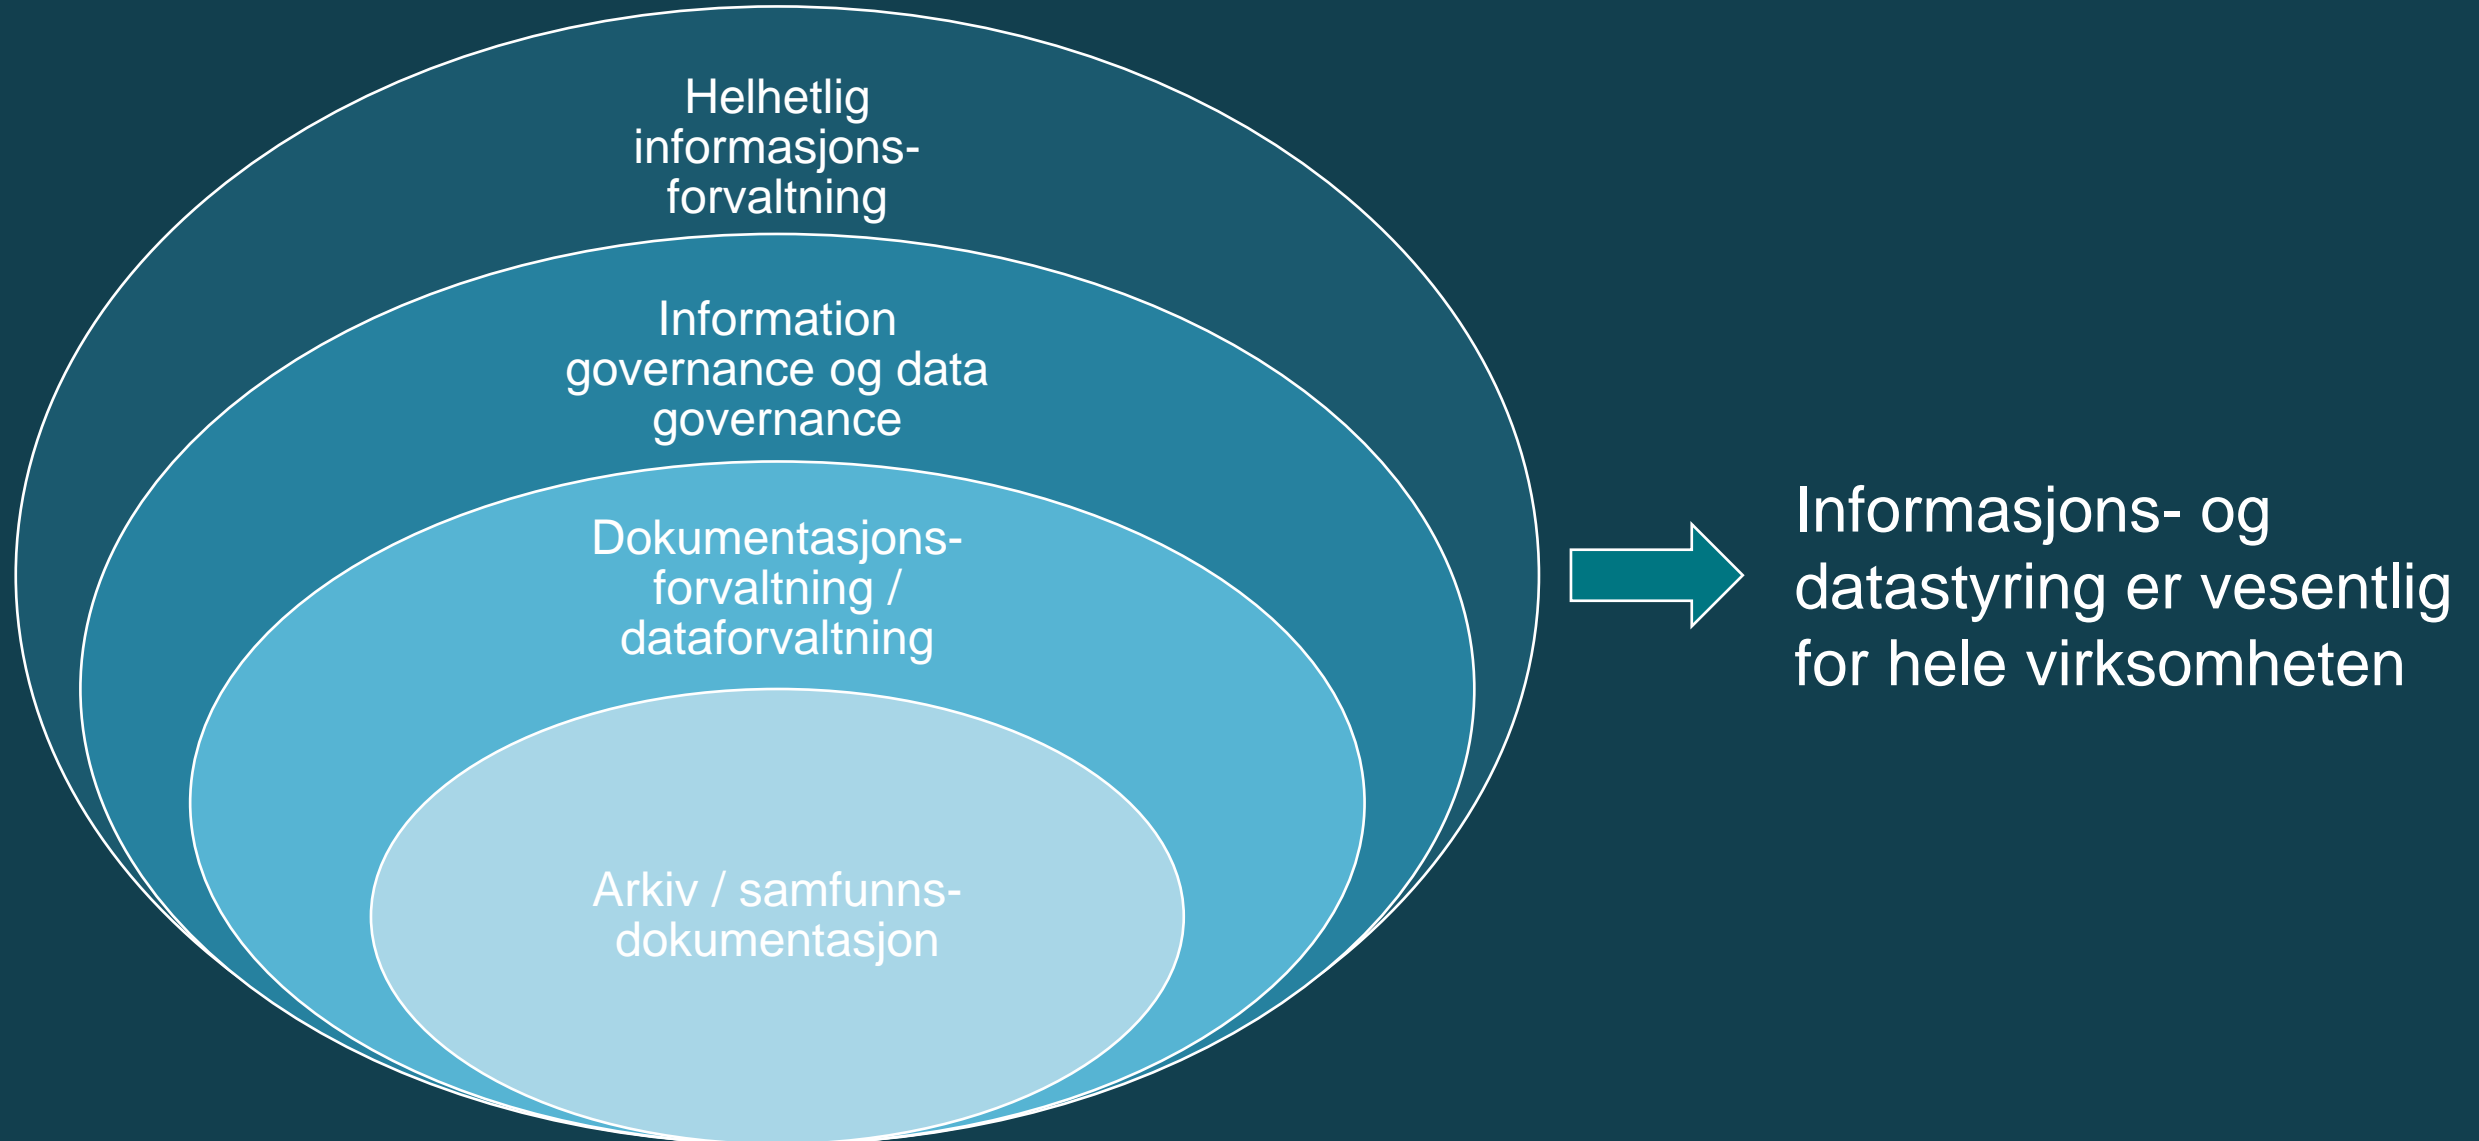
Helhetlig informasjonsforvaltning

Information governance og data governance

Dokumentasjonsforvaltning / dataforvaltning

Arkiv / samfunnsdokumentasjon

Informasjons- og datastyring er vesentlig for hele virksomheten